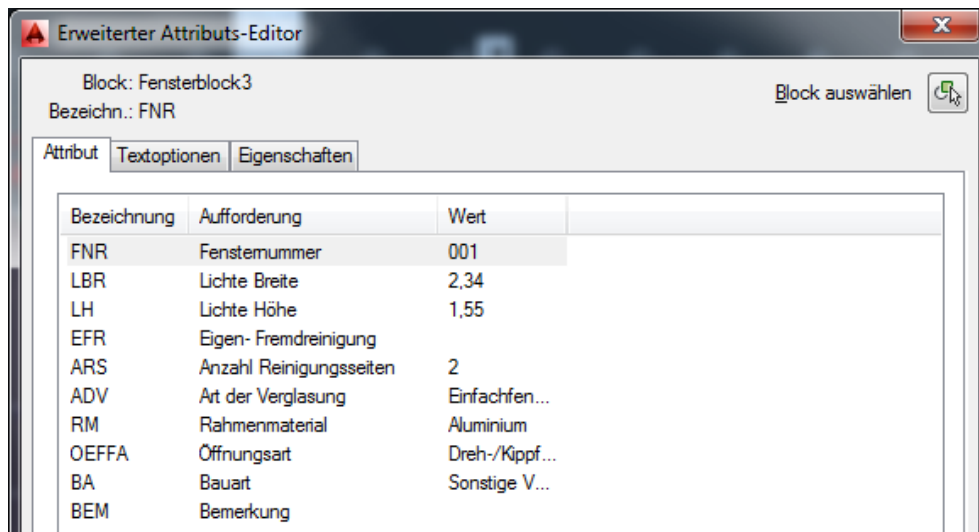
Erweiterter Attributs-Editor

Block: Fensterblock3
Bezeichn.: FNR

Block auswählen

Attribut | Textoptionen | Eigenschaften

| Bezeichnung | Aufforderung | Wert |
|---|---|---|
| FNR | Fensternummer | 001 |
| LBR | Lichte Breite | 2,34 |
| LH | Lichte Höhe | 1,55 |
| EFR | Eigen- Fremdreinigung | |
| ARS | Anzahl Reinigungsseiten | 2 |
| ADV | Art der Verglasung | Einfachfen... |
| RM | Rahmenmaterial | Aluminium |
| OEFFA | Öffnungsart | Dreh-/Kippf... |
| BA | Bauart | Sonstige V... |
| BEM | Bemerkung | |